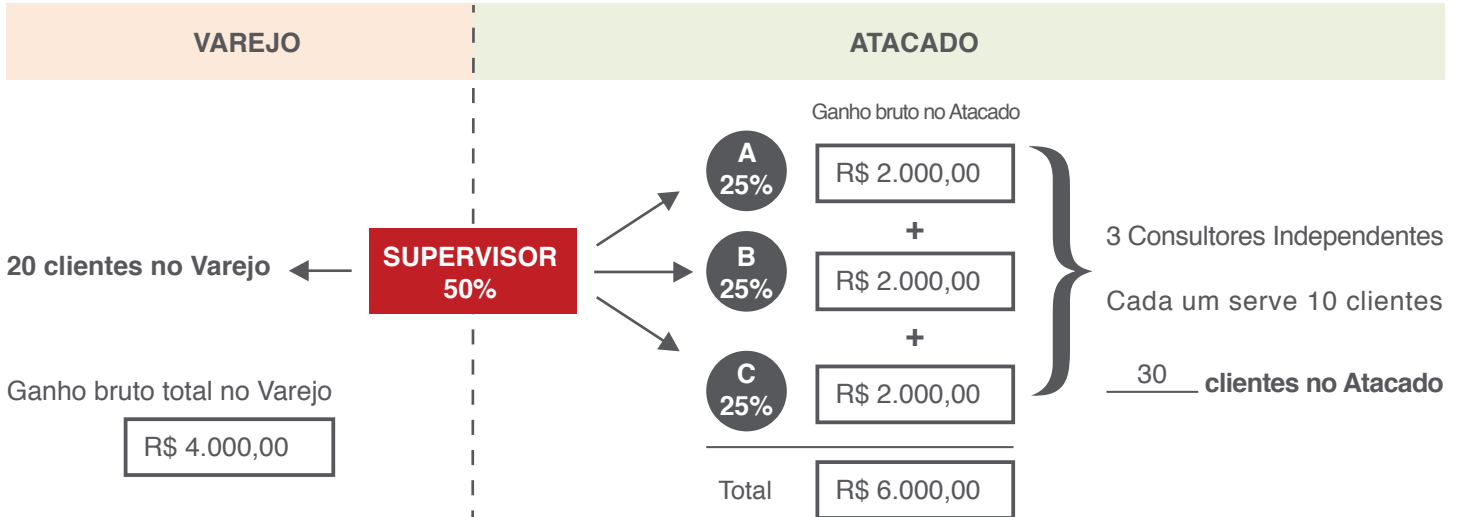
VAREJO

ATACADO

20 clientes no Varejo

SUPERVISOR
50%

Ganho bruto total no Varejo

R$ 4.000,00

Ganho bruto no Atacado

A
25%

R$ 2.000,00

+

B
25%

R$ 2.000,00

+

C
25%

R$ 2.000,00

Total

R$ 6.000,00

3 Consultores Independentes

Cada um serve 10 clientes

30 clientes no Atacado